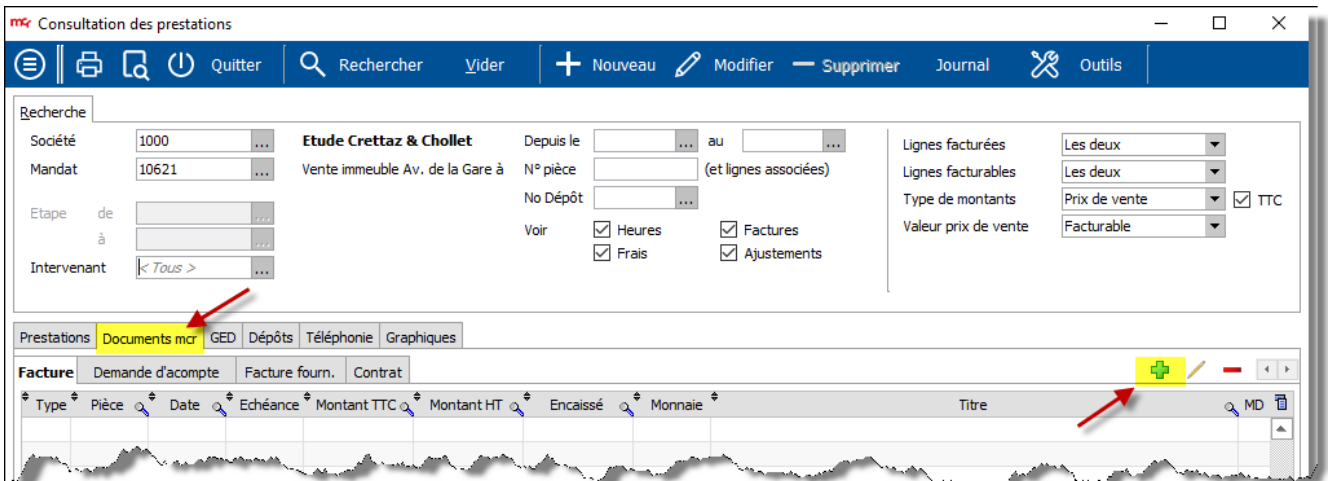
mcr Consultation des prestations

Quitter Rechercher Vider Nouveau Modifier Supprimer Journal Outils

Recherche

Société 1000 ...
Mandat 10621 ...
Etude Crettaz & Chollet
Vente immeuble Av. de la Gare à
Etape de ...
à ...
Intervenant < Tous > ...

Depuis le ... au ...
N° pièce (et lignes associées)
No Dépôt ...
Voir Heures Factures
Frais Ajustements

Lignes facturées Les deux
Lignes facturables Les deux
Type de montants Prix de vente TTC
Valeur prix de vente Facturable

Prestations Documents mcr GED Dépôts Téléphonie Graphiques

Facture Demande d'acompte Facture fourn. Contrat

| Type | Pièce | Date | Echéance | Montant TTC | Montant HT | Encaissé | Monnaie | Titre | MD |
|---|---|---|---|---|---|---|---|---|---|